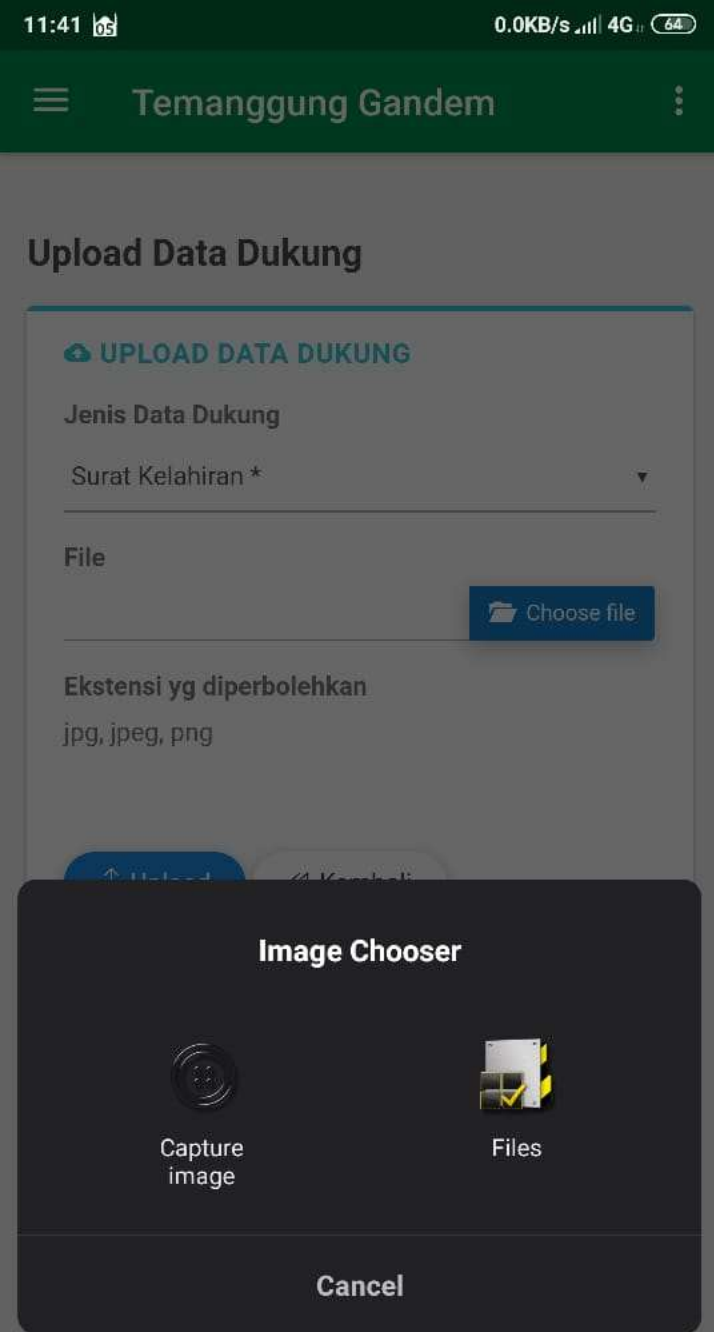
11:41 05 0.0KB/s 4G 64

Temanggung Gandem

Upload Data Dukung

UPLOAD DATA DUKUNG

Jenis Data Dukung

Surat Kelahiran *

File

Choose file

Ekstensi yg diperbolehkan

jpg, jpeg, png

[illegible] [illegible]

Image Chooser

Capture image

Files

Cancel